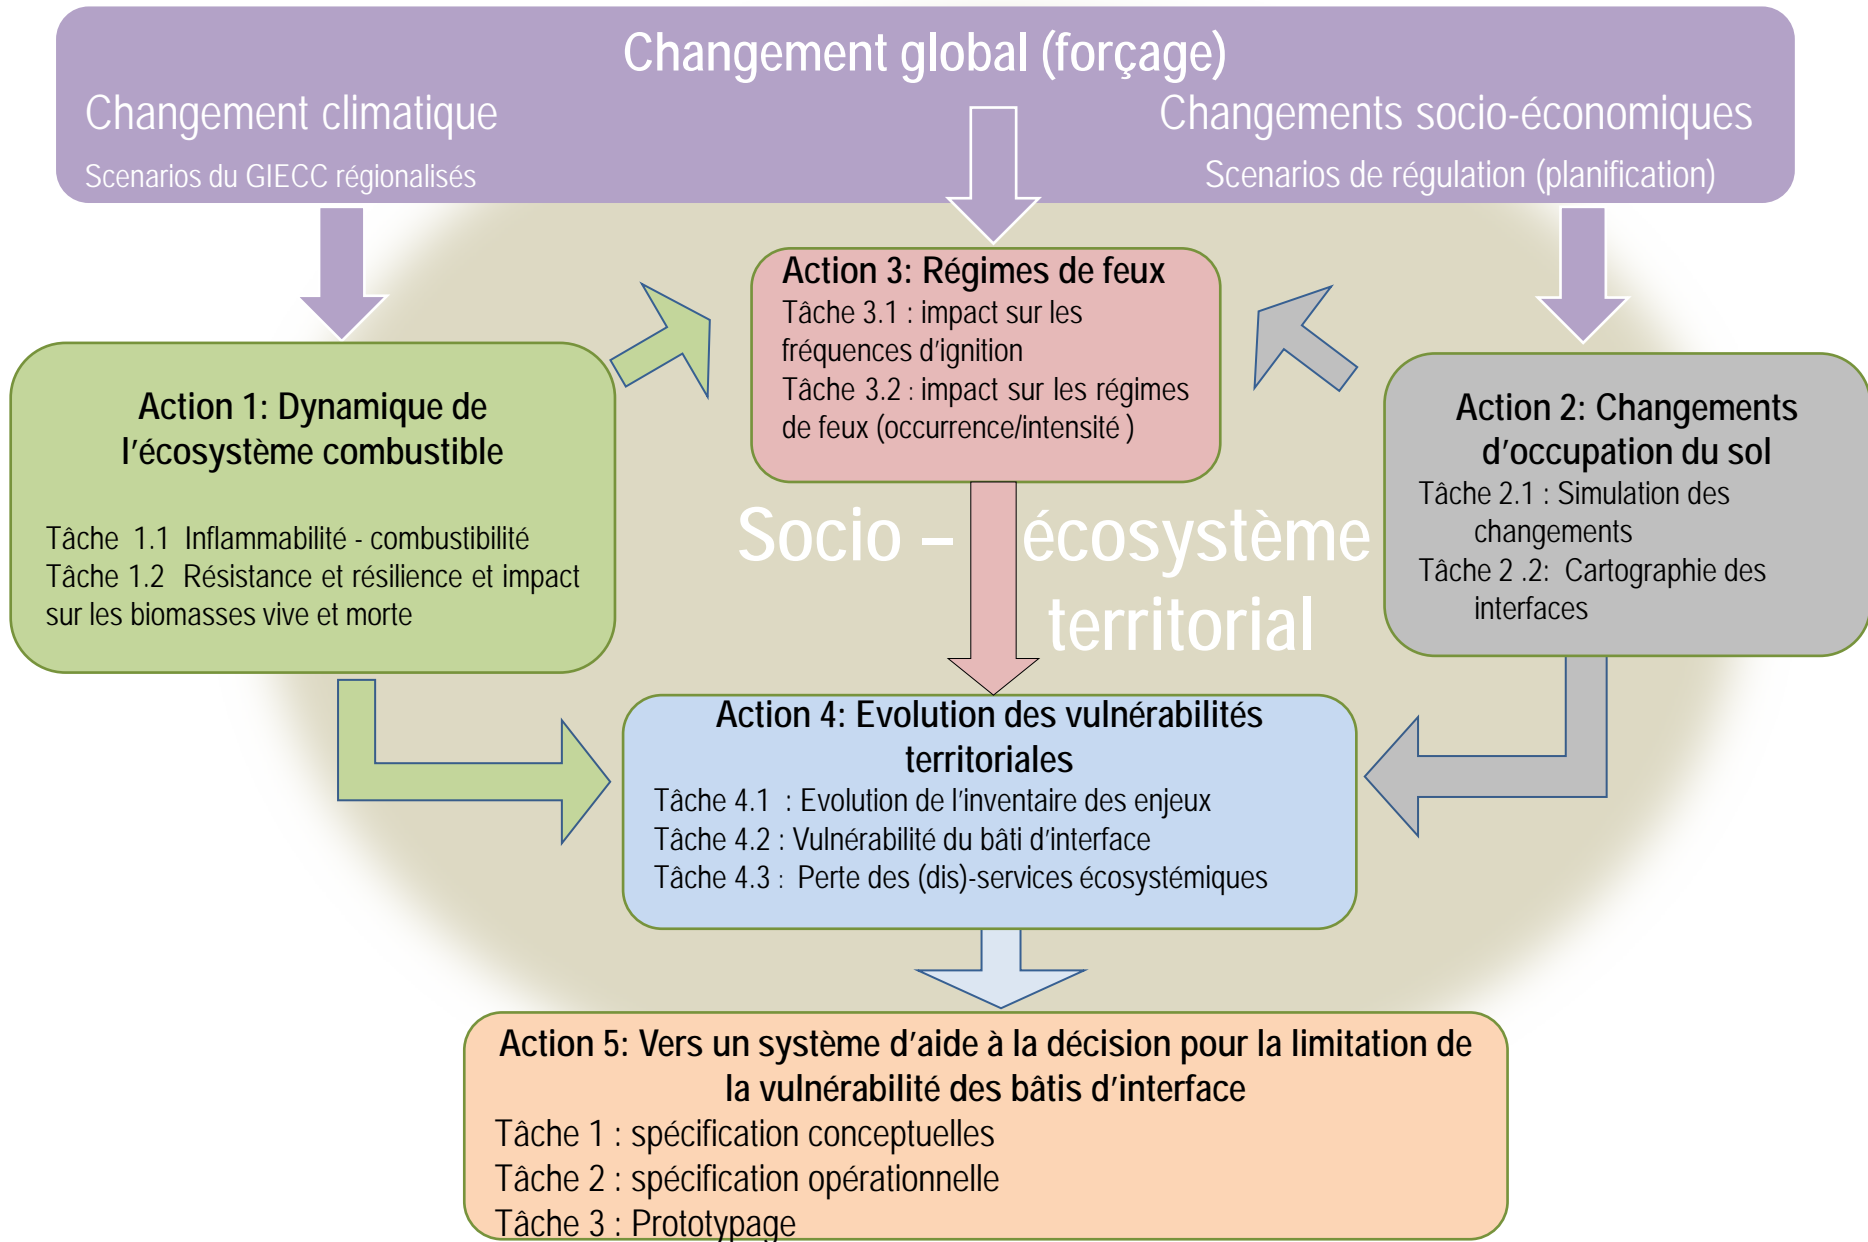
Changement global (forçage)

Changement climatique

Scenarios du GIECC régionalisés

Changements socio-économiques

Scenarios de régulation (planification)

Action 3: Régimes de feux
Tâche 3.1 : impact sur les fréquences d'ignition
Tâche 3.2 : impact sur les régimes de feux (occurrence/intensité )

Action 1: Dynamique de l'écosystème combustible

Tâche 1.1 Inflammabilité - combustibilité
Tâche 1.2 Résistance et résilience et impact sur les biomasses vive et morte

Socio – écosystème territorial

Action 2: Changements d'occupation du sol
Tâche 2.1 : Simulation des changements
Tâche 2 .2: Cartographie des interfaces

Action 4: Evolution des vulnérabilités territoriales
Tâche 4.1 : Evolution de l'inventaire des enjeux
Tâche 4.2 : Vulnérabilité du bâti d'interface
Tâche 4.3 : Perte des (dis)-services écosystémiques

Action 5: Vers un système d'aide à la décision pour la limitation de la vulnérabilité des bâtis d'interface
Tâche 1 : spécification conceptuelles
Tâche 2 : spécification opérationnelle
Tâche 3 : Prototypage